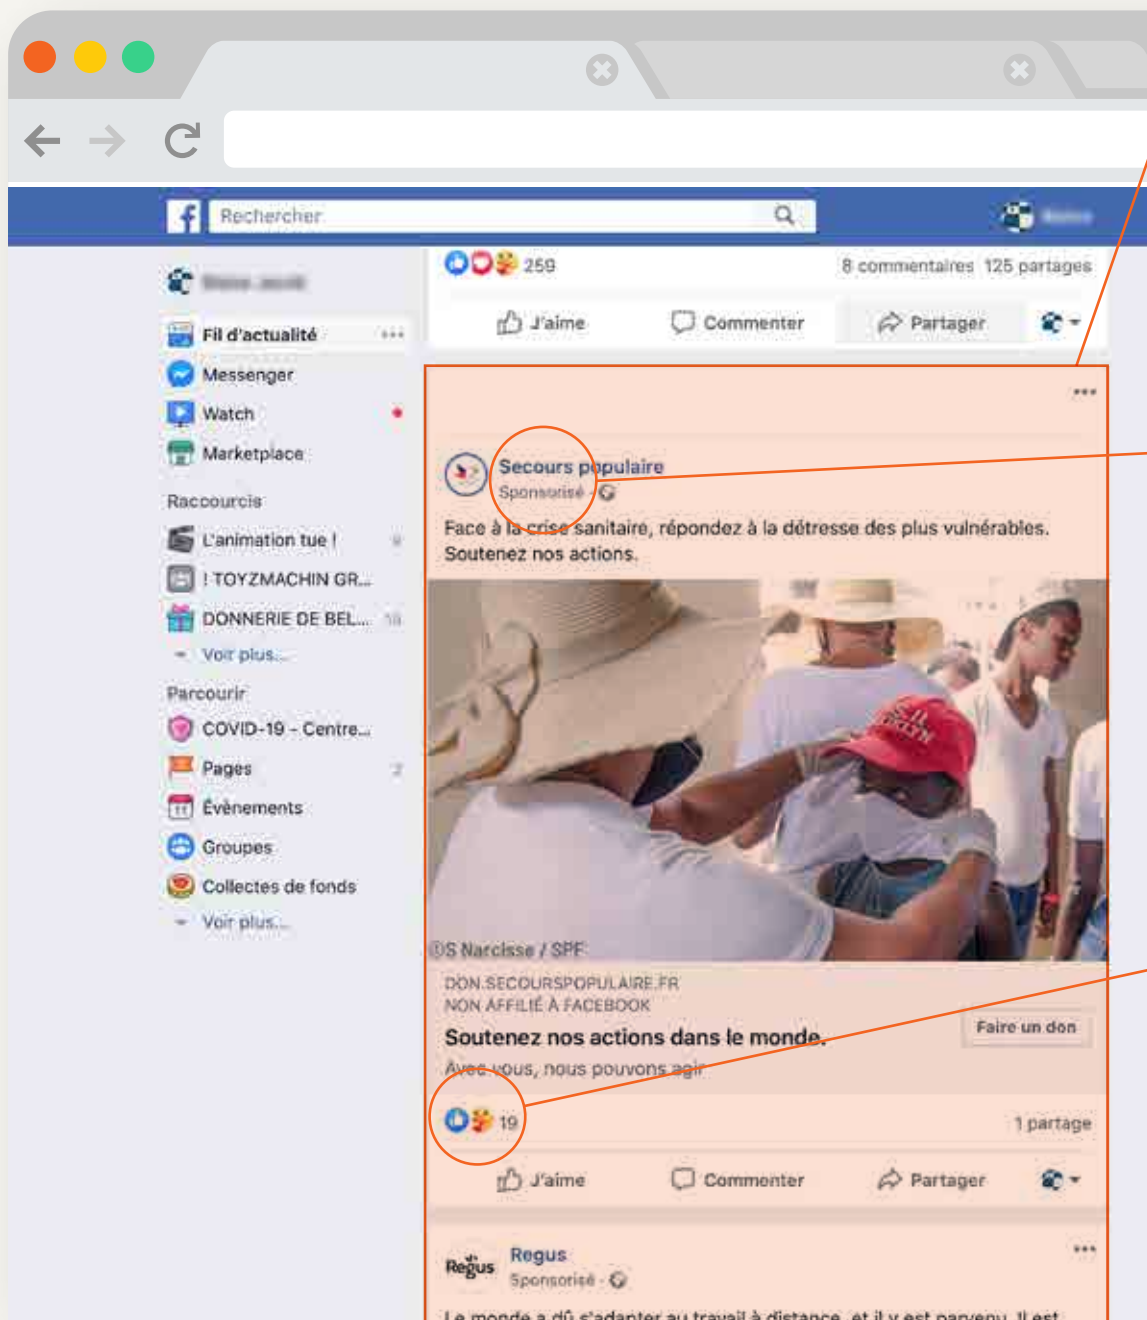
Rechercher

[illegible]

259 8 commentaires 125 partages

J'aime Commenter Partager

Fil d'actualité
Messenger
Watch
Marketplace

Raccourcis
L'animation tue !
! TOYZMACHIN GR...
DONNERIE DE BEL... 10
Voir plus...

Parcourir
COVID-19 - Centre...
Pages
Évènements
Groupes
Collectes de fonds
Voir plus...

Secours populaire
Sponsorisé ·

Face à la crise sanitaire, répondez à la détresse des plus vulnérables. Soutenez nos actions.

©S Narcisse / SPF

DON.SECOURSPOPULAIRE.FR
NON AFFILIÉ À FACEBOOK
Soutenez nos actions dans le monde.
Avec vous, nous pouvons agir
Faire un don

19 1 partage

J'aime Commenter Partager

Regus
Regus
Sponsorisé ·

Le monde a dû s'adapter au travail à distance, et il y est parvenu. Il est